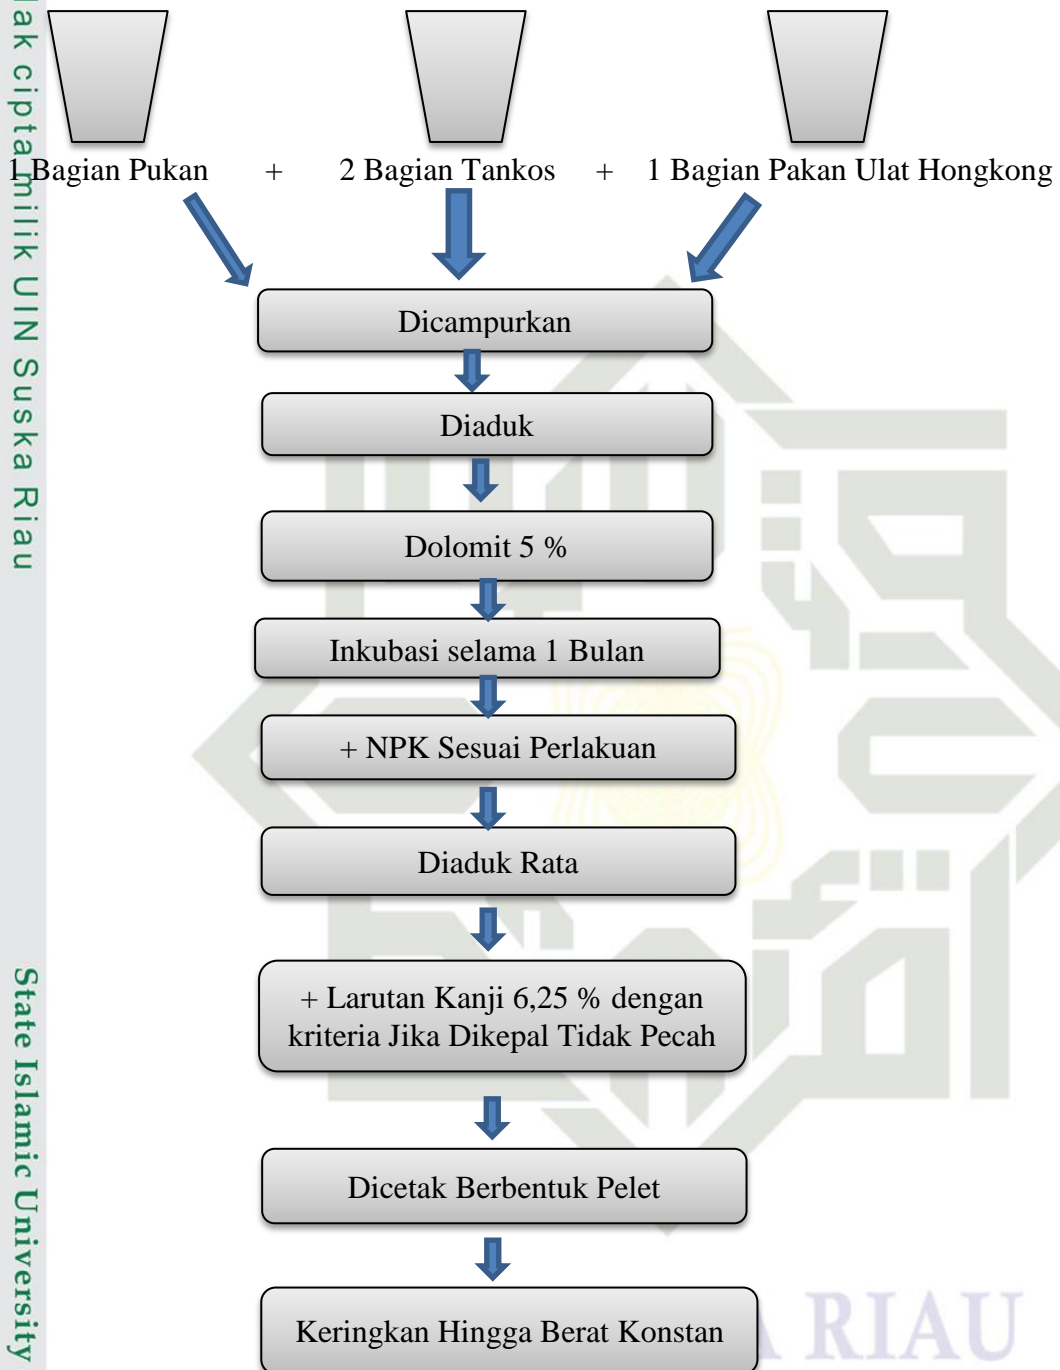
lak cipta milik UIN Suska Riau

State Islamic University

1 Bagian Pukan + 2 Bagian Tankos + 1 Bagian Pakan Ulat Hongkong

Dicampurkan

Diaduk

Dolomit 5 %

Inkubasi selama 1 Bulan

+ NPK Sesuai Perlakuan

Diaduk Rata

+ Larutan Kanji 6,25 % dengan kriteria Jika Dikepal Tidak Pecah

Dicetak Berbentuk Pelet

Keringkan Hingga Berat Konstan

RIAU